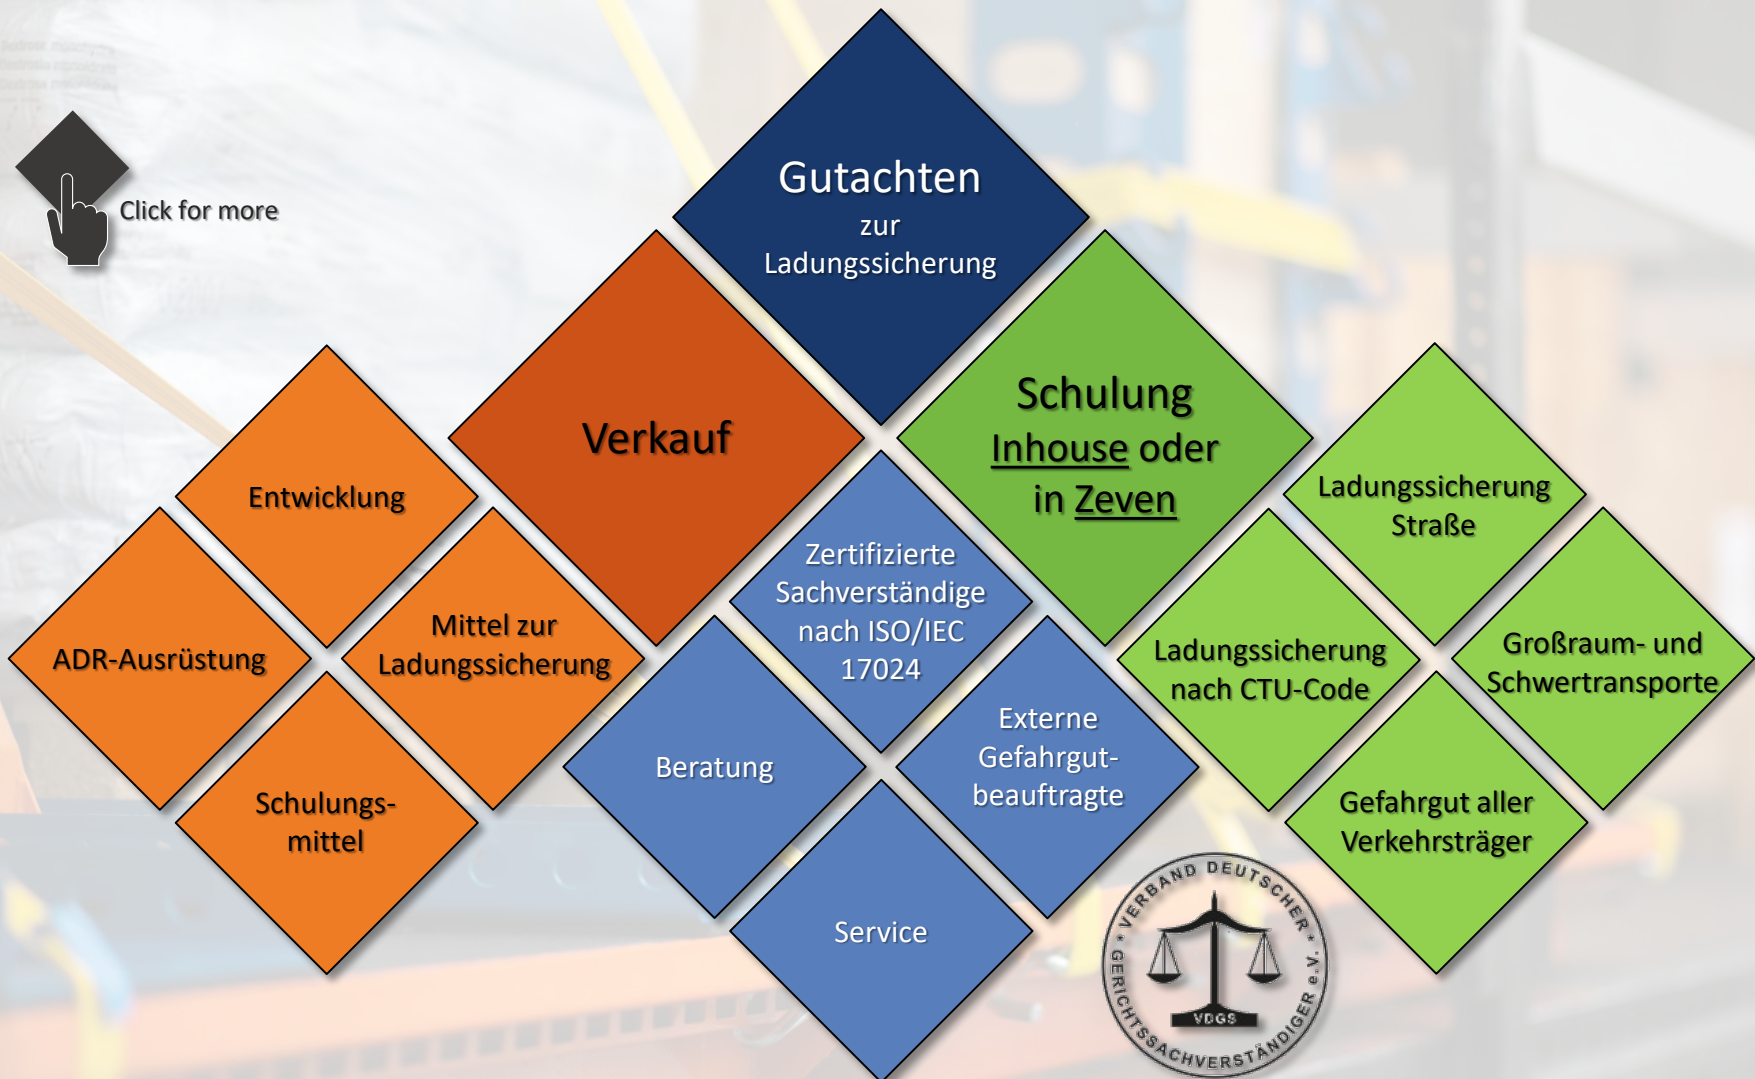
Click for more

Gutachten
zur
Ladungssicherung

Verkauf

Schulung
Inhouse oder
in Zeven

Entwicklung

ADR-Ausrüstung

Mittel zur Ladungssicherung

Schulungsmittel

Zertifizierte Sachverständige nach ISO/IEC 17024

Beratung

Externe Gefahrgutbeauftragte

Service

Ladungssicherung Straße

Ladungssicherung nach CTU-Code

Großraum- und Schwertransporte

Gefahrgut aller Verkehrsträger

VERBAND DEUTSCHER GERICHTSSACHVERSTÄNDIGER e.V.
VDGS